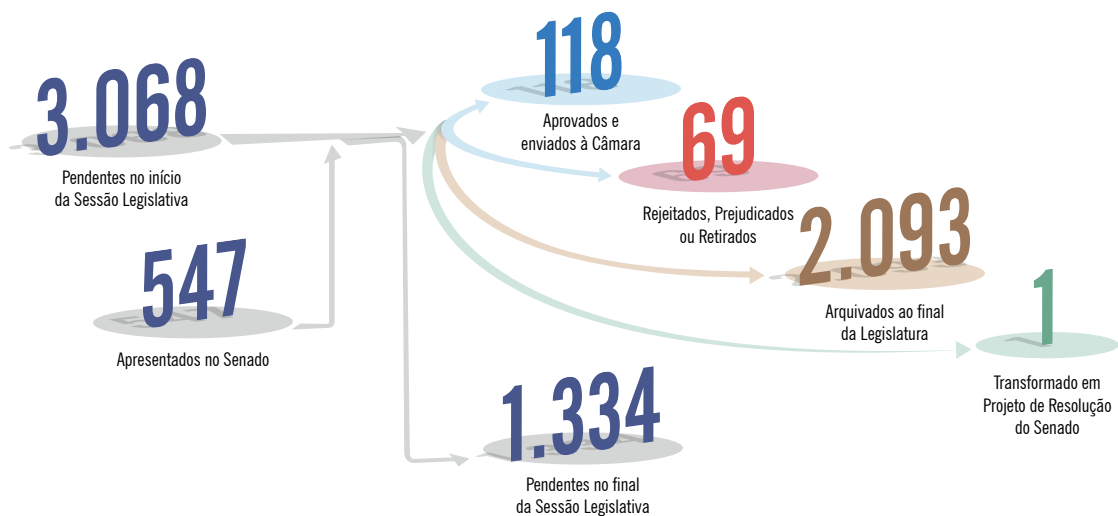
3.068

Pendentes no início da Sessão Legislativa

547

Apresentados no Senado

118

Aprovados e enviados à Câmara

69

Rejeitados, Prejudicados ou Retirados

2.093

Arquivados ao final da Legislatura

1

Transformado em Projeto de Resolução do Senado

1.334

Pendentes no final da Sessão Legislativa